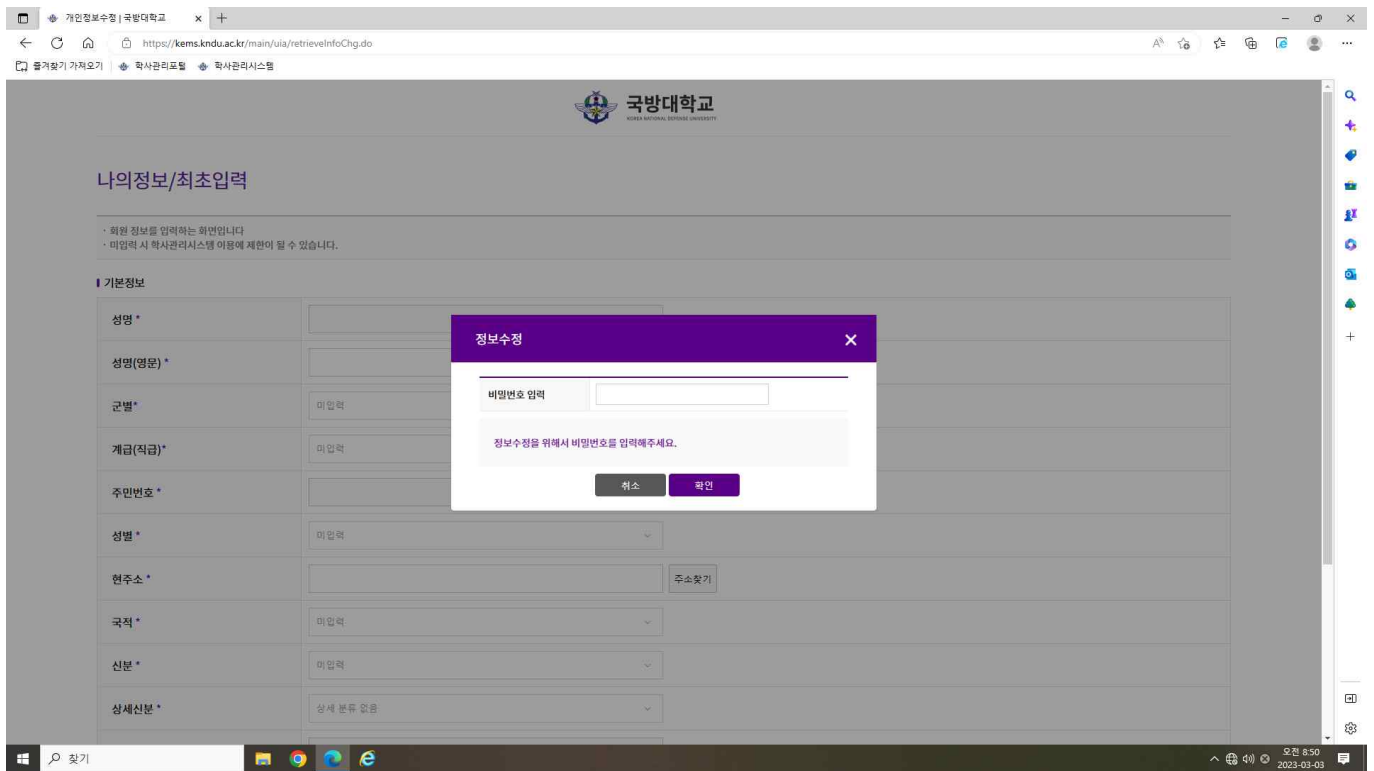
개인정보수정 | 국방대학교

https://kems.kndu.ac.kr/main/uia/retrieveInfoChg.do

즐겨찾기 가져오기 | 학사관리포털 학사관리시스템

국방대학교
KOREA NATIONAL DEFENSE UNIVERSITY

나의정보/최초입력

· 회원 정보를 입력하는 화면입니다
· 미입력 시 학사관리시스템 이용에 제한이 될 수 있습니다.

기본정보

| | |
|---|---|
| 성명 * | |
| 성명(영문) * | |
| 군별* | 미입력 |
| 계급(직급)* | 미입력 |
| 주민번호 * | |
| 성별 * | 미입력 |
| 현주소 * | 주소찾기 |
| 국적 * | 미입력 |
| 신분 * | 미입력 |
| 상세신분 * | 상세 분류 없음 |

정보수정

비밀번호 입력

정보수정을 위해서 비밀번호를 입력해주세요.

취소 확인

찾기

오전 8:50
2023-03-03